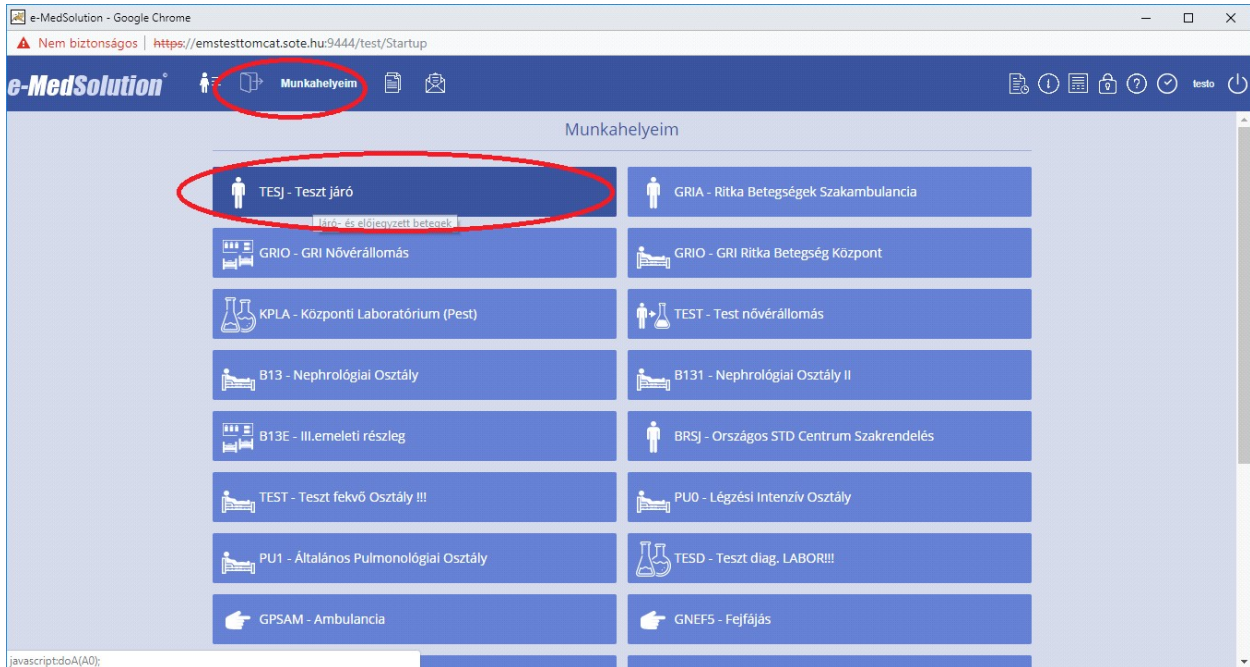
e-MedSolution - Google Chrome

Nem biztonságos | https://emstesttomcat.sote.hu:9444/test/Startup

e-MedSolution

Munkahelyeim

testo

Munkahelyeim

TESJ - Teszt járó

Járó- és előjegyzett betegek

GRIA - Ritka Betegségek Szakambulancia

GRIO - GRI Nővérállomás

GRIO - GRI Ritka Betegség Központ

KPLA - Központi Laboratórium (Pest)

TEST - Test nővérállomás

B13 - Nephrológiai Osztály

B131 - Nephrológiai Osztály II

B13E - III.emeleti részleg

BRSJ - Országos STD Centrum Szakrendelés

TEST - Teszt fekvő Osztály !!!

PU0 - Légzési Intenzív Osztály

PU1 - Általános Pulmonológiai Osztály

TESD - Teszt diag. LABOR!!!

GPSAM - Ambulancia

GNEF5 - Fejfájás

javascript:doA(A0);